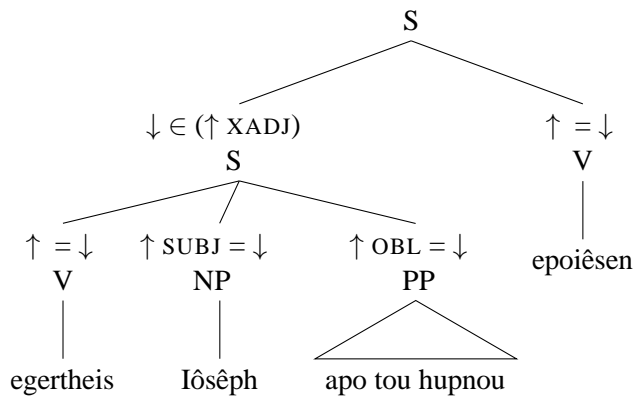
S

$\downarrow \in (\uparrow \text{XADJ})$
S

$\uparrow = \downarrow$
V

$\uparrow = \downarrow$
V

$\uparrow \text{SUBJ} = \downarrow$
NP

$\uparrow \text{OBL} = \downarrow$
PP

epoiêsen

egertheis

Iôsêph

apo tou hupnou